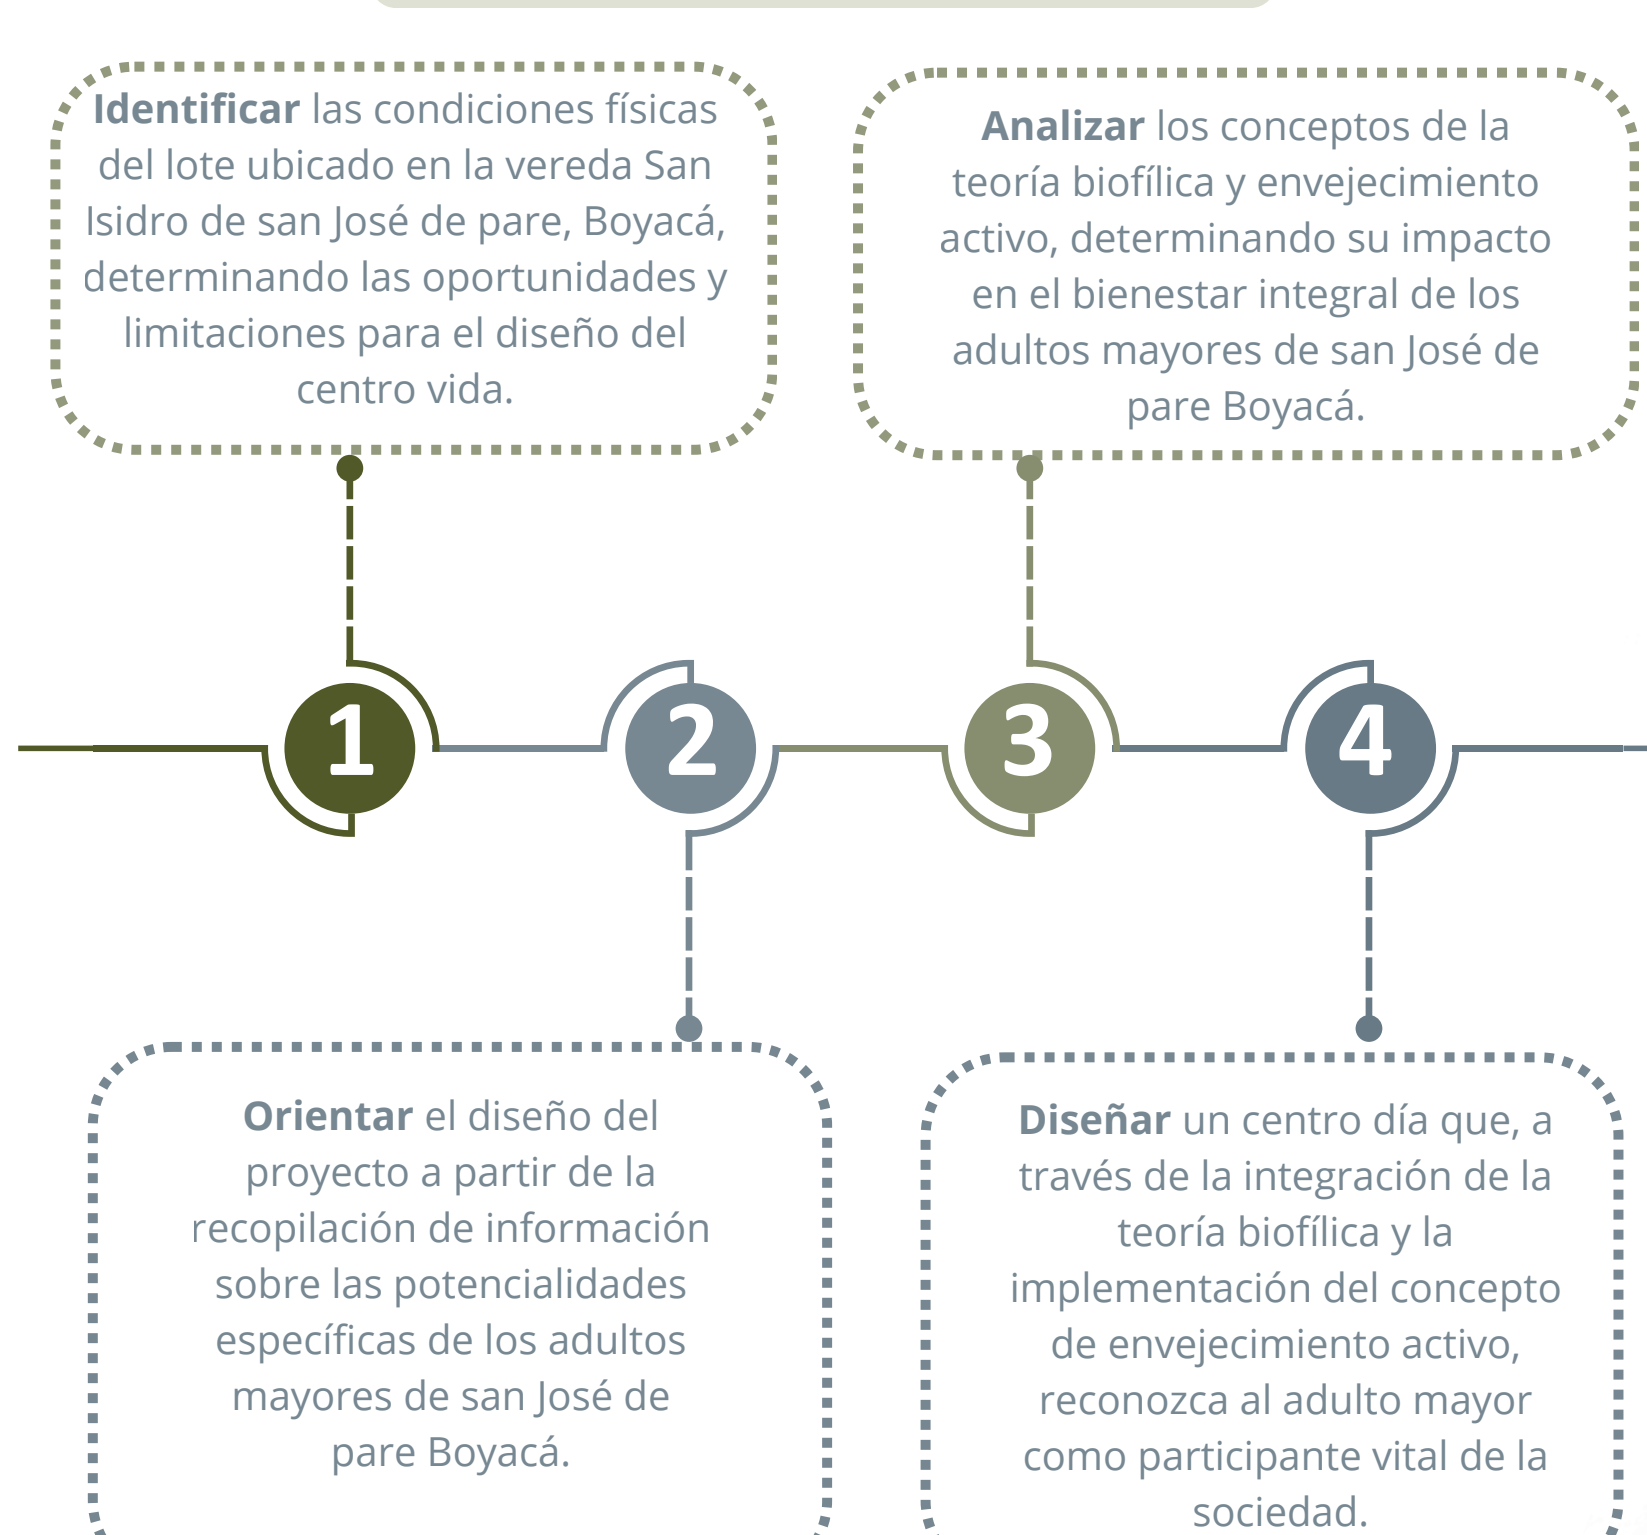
**Identificar** las condiciones físicas del lote ubicado en la vereda San Isidro de san José de pare, Boyacá, determinando las oportunidades y limitaciones para el diseño del centro vida.

**Analizar** los conceptos de la teoría biofílica y envejecimiento activo, determinando su impacto en el bienestar integral de los adultos mayores de san José de pare Boyacá.

1

2

3

4

**Orientar** el diseño del proyecto a partir de la recopilación de información sobre las potencialidades específicas de los adultos mayores de san José de pare Boyacá.

**Diseñar** un centro día que, a través de la integración de la teoría biofílica y la implementación del concepto de envejecimiento activo, reconozca al adulto mayor como participante vital de la sociedad.